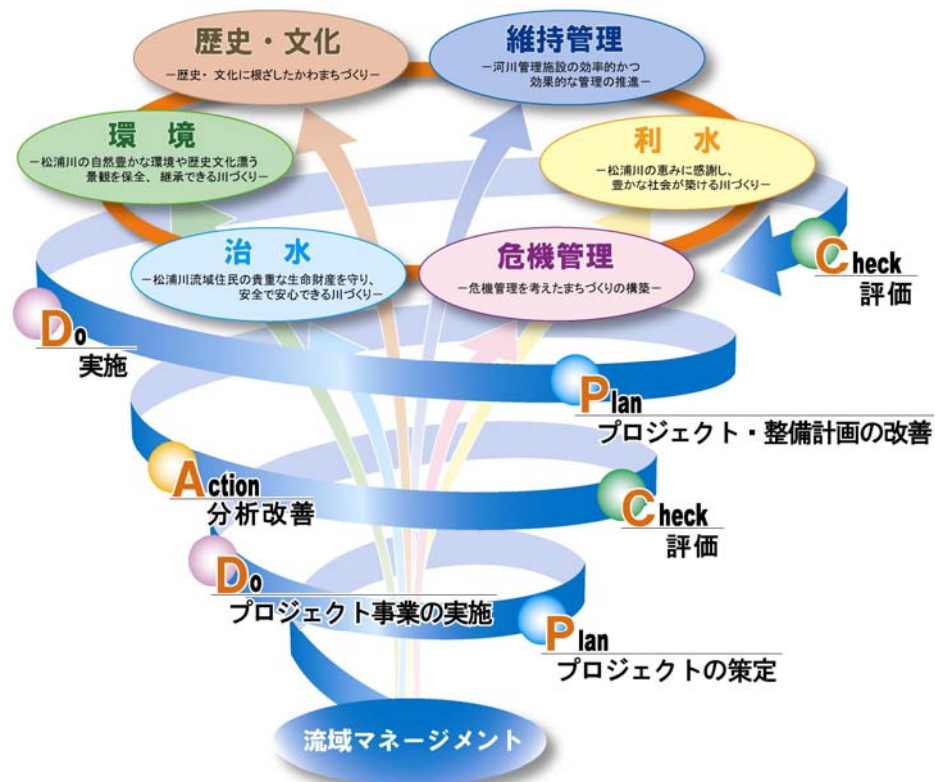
歴史・文化
－歴史・文化に根ざしたかわまちづくり－

維持管理
－河川管理施設の効率的かつ効果的な管理の推進－

環　境
－松浦川の自然豊かな環境や歴史文化漂う景観を保全、継承できる川づくり－

利　水
－松浦川の恵みに感謝し、豊かな社会が築ける川づくり－

治　水
－松浦川流域住民の貴重な生命財産を守り、安全で安心できる川づくり－

危機管理
－危機管理を考えたまちづくりの構築－

Check
評価

Do
実施

Plan
プロジェクト・整備計画の改善

Action
分析改善

Check
評価

Do
プロジェクト事業の実施

Plan
プロジェクトの策定

流域マネージメント